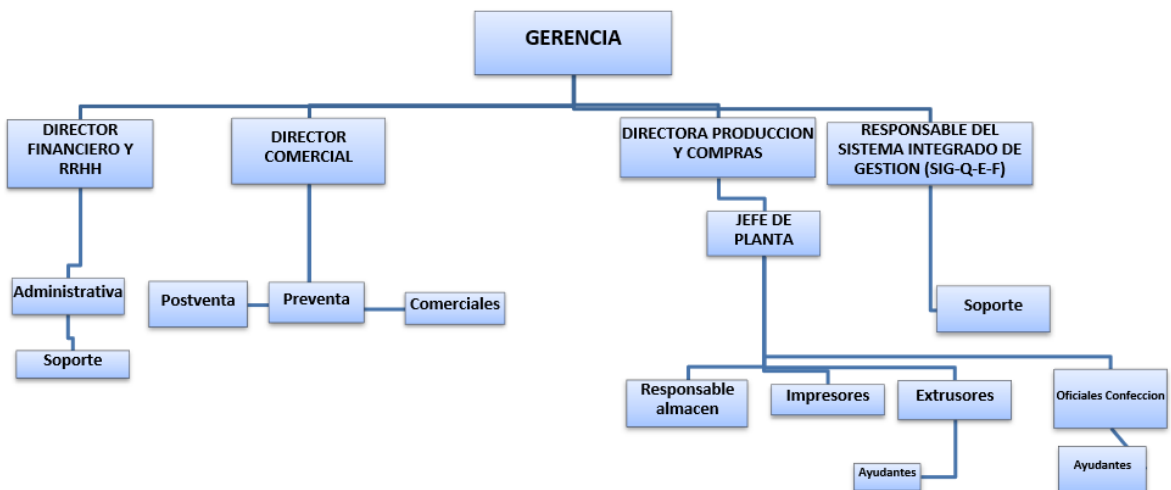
GERENCIA

DIRECTOR FINANCIERO Y RRHH

DIRECTOR COMERCIAL

DIRECTORA PRODUCCION Y COMPRAS

RESPONSABLE DEL SISTEMA INTEGRADO DE GESTION (SIG-Q-E-F)

JEFE DE PLANTA

Administrativa

Soporte

Postventa

Preventa

Comerciales

Soporte

Responsable almacen

Impresores

Extrusores

Oficiales Confeccion

Ayudantes

Ayudantes